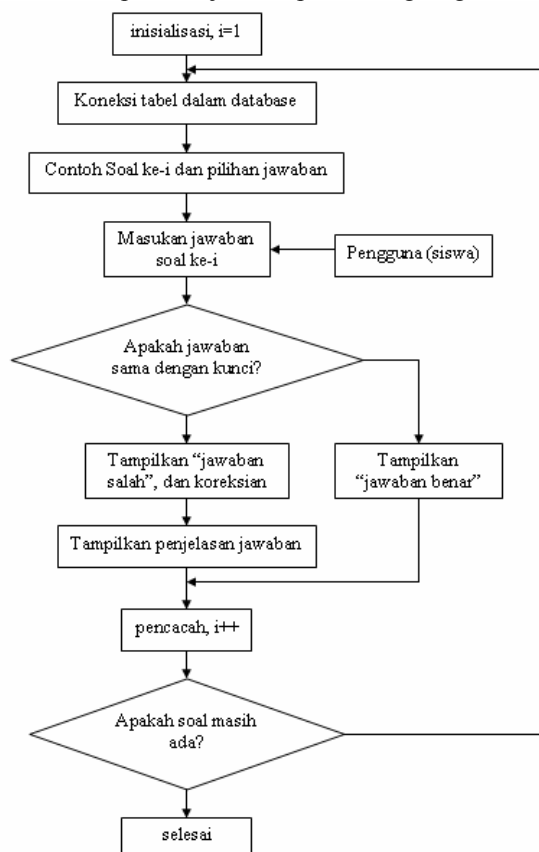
inisialisasi, i=1

Koneksi tabel dalam database

Contoh Soal ke-i dan pilihan jawaban

Masukan jawaban soal ke-i

Pengguna (siswa)

Apakah jawaban sama dengan kunci?

Tampilkan "jawaban salah", dan koreksian

Tampilkan "jawaban benar"

Tampilkan penjelasan jawaban

pencacah, i++

Apakah soal masih ada?

selesai